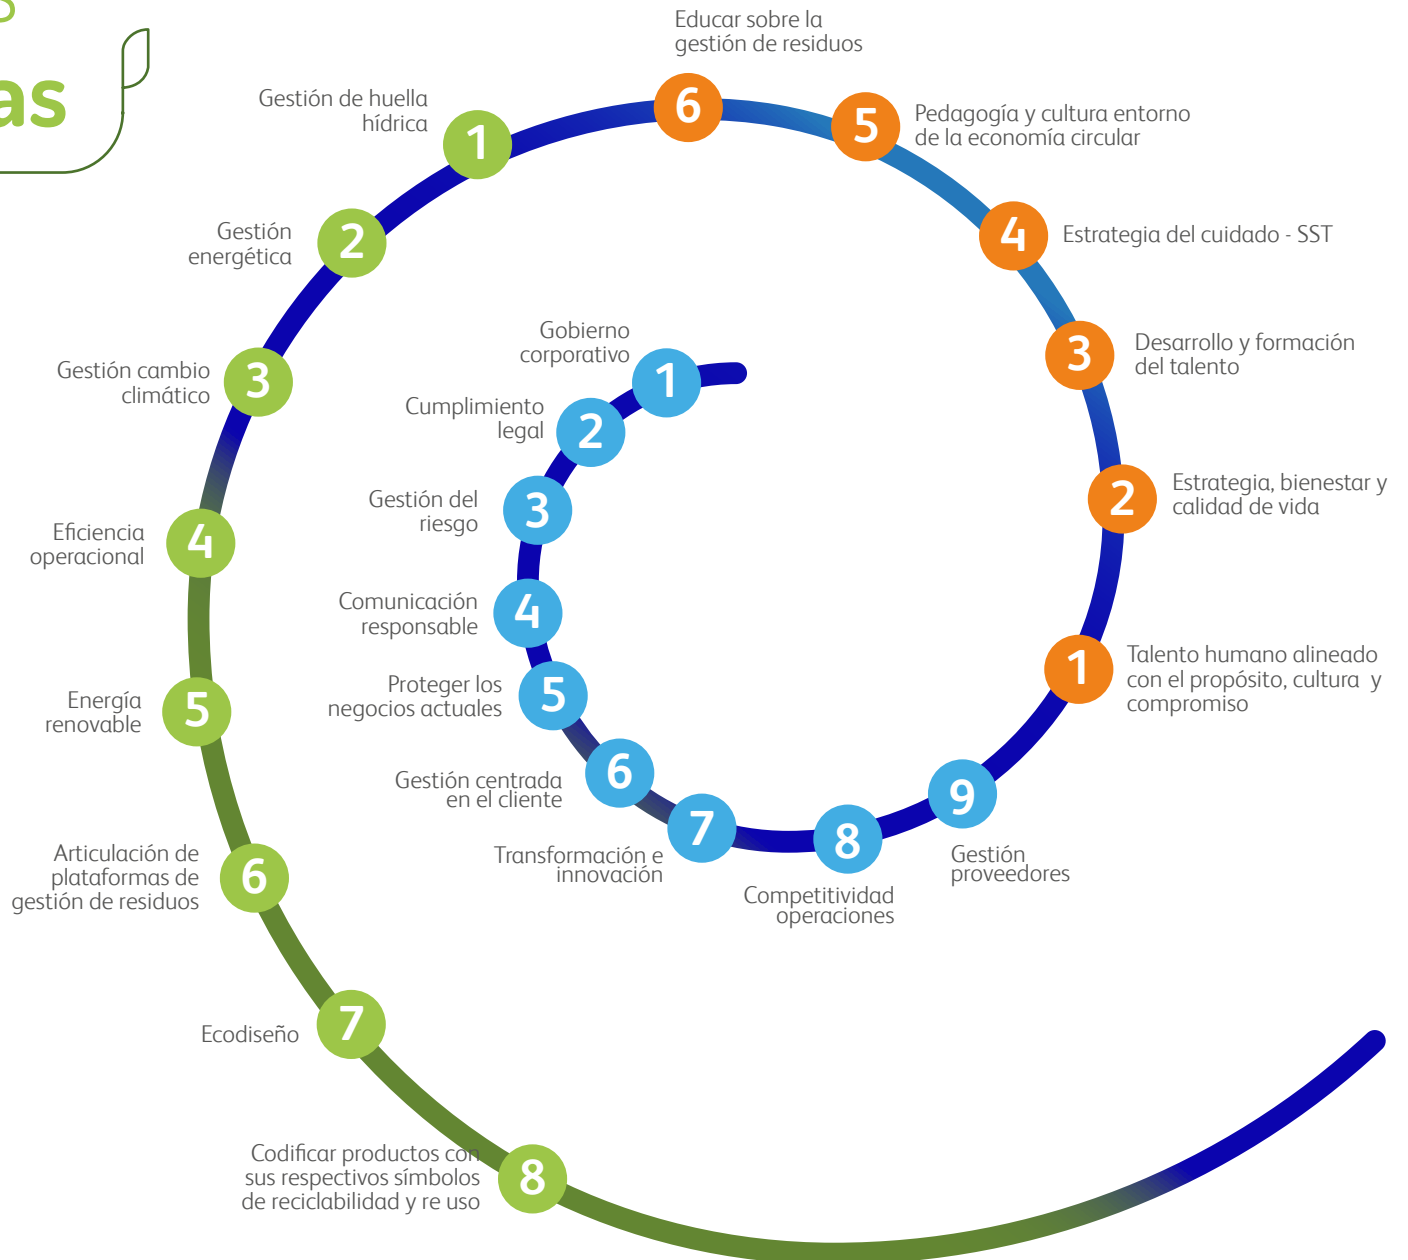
as

Educar sobre la gestión de residuos
6

Gestión de huella hídrica
1

5
Pedagogía y cultura entorno de la economía circular

Gestión energética
2

4
Estrategia del cuidado - SST

Gobierno corporativo
1

3
Desarrollo y formación del talento

Gestión cambio climático
3

Cumplimiento legal
2

Gestión del riesgo
3

2
Estrategia, bienestar y calidad de vida

Eficiencia operacional
4

Comunicación responsable
4

Proteger los negocios actuales
5

1
Talento humano alineado con el propósito, cultura y compromiso

Energía renovable
5

Gestión centrada en el cliente
6

9
Gestión proveedores

7
Transformación e innovación

8
Competitividad operaciones

Articulación de plataformas de gestión de residuos
6

Ecodiseño
7

Codificar productos con sus respectivos símbolos de reciclabilidad y re uso
8